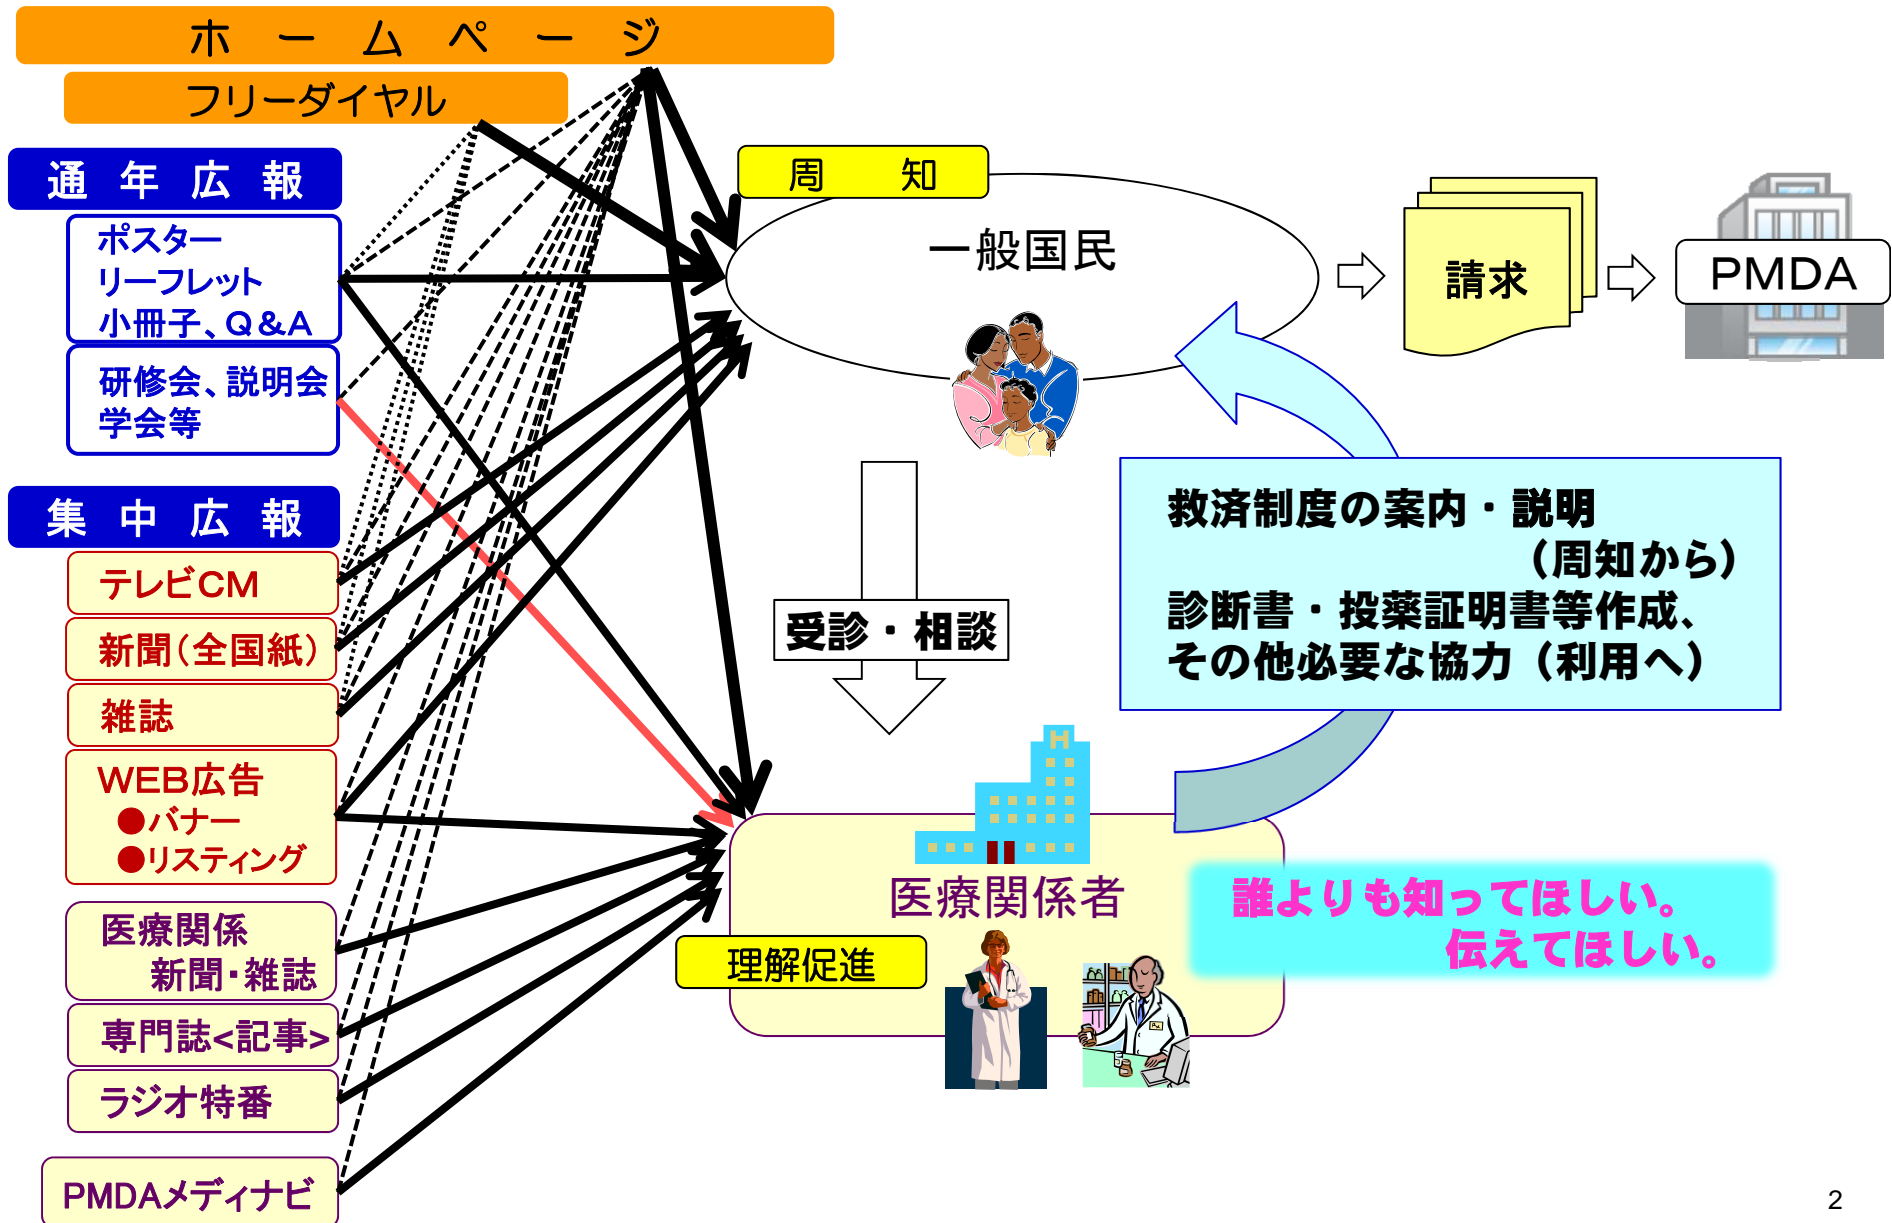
ホ ー ム ペ ー ジ

フリーダイヤル

通 年 広 報

ポスター
リーフレット
小冊子、Q&A

研修会、説明会
学会等

集 中 広 報

テレビCM

新聞(全国紙)

雑誌

WEB広告
●バナー
●リスティング

医療関係
新聞・雑誌

専門誌<記事>

ラジオ特番

PMDAメディナビ

周 知

一般国民

請求

PMDA

受診・相談

救済制度の案内・説明
(周知から)
診断書・投薬証明書等作成、
その他必要な協力(利用へ)

医療関係者

理解促進

誰よりも知ってほしい。
伝えてほしい。

2